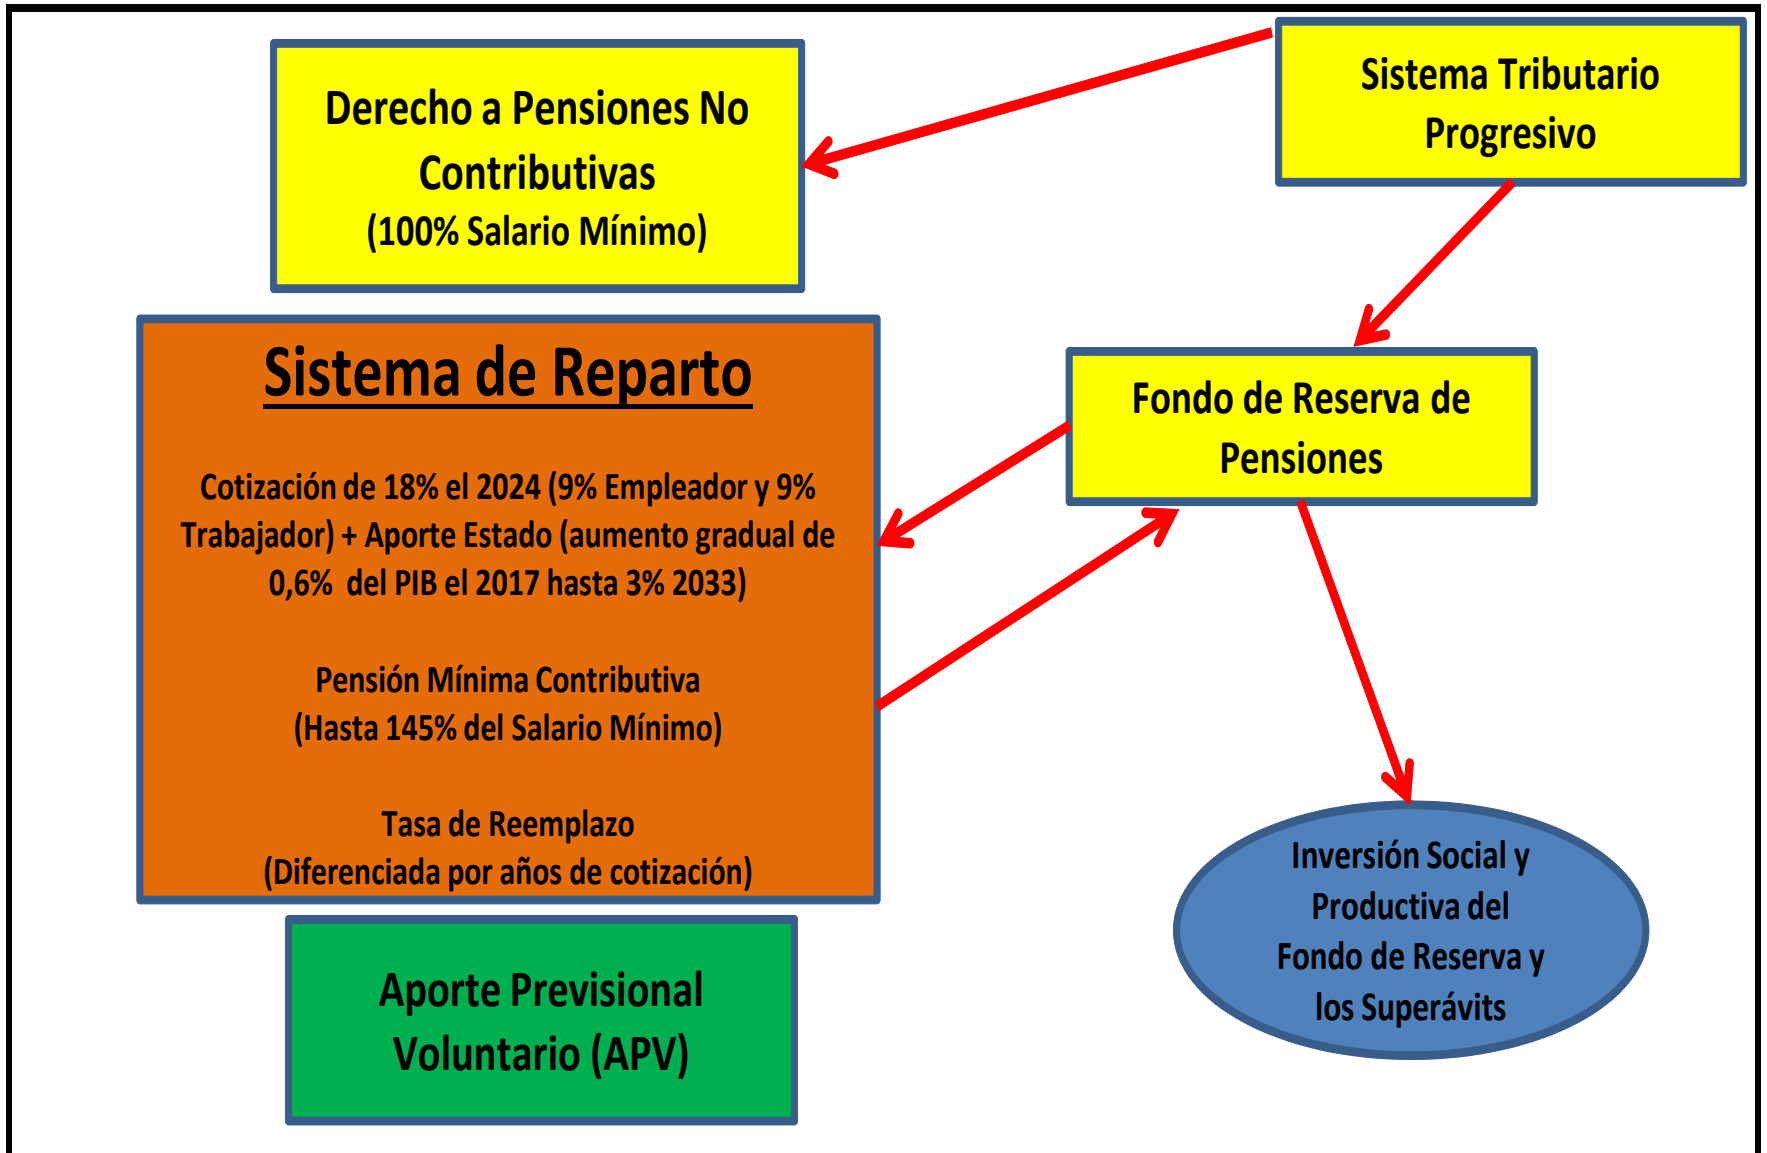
Derecho a Pensiones No Contributivas
(100% Salario Mínimo)

Sistema Tributario Progresivo

Sistema de Reparto

Cotización de 18% el 2024 (9% Empleador y 9% Trabajador) + Aporte Estado (aumento gradual de 0,6% del PIB el 2017 hasta 3% 2033)

Pensión Mínima Contributiva
(Hasta 145% del Salario Mínimo)

Tasa de Reemplazo
(Diferenciada por años de cotización)

Fondo de Reserva de Pensiones

Inversión Social y Productiva del Fondo de Reserva y los Superávits

Aporte Previsional Voluntario (APV)